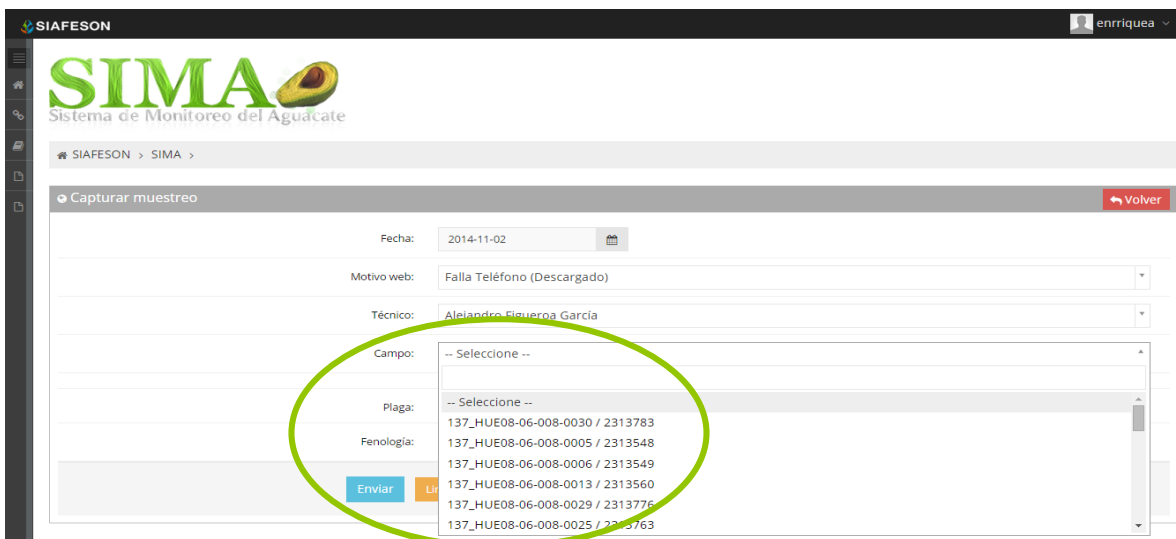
SIAFESON

enrriquea

SIMA
Sistema de Monitoreo del Aguacate

SIAFESON › SIMA ›

Capturar muestreo

Volver

Fecha: 2014-11-02

Motivo web: Falla Teléfono (Descargado)

Técnico: Alejandro Figueroa García

Campo: -- Seleccione --

Plaga:

Fenología:

-- Seleccione --
137_HUE08-06-008-0030 / 2313783
137_HUE08-06-008-0005 / 2313548
137_HUE08-06-008-0006 / 2313549
137_HUE08-06-008-0013 / 2313560
137_HUE08-06-008-0029 / 2313776
137_HUE08-06-008-0025 / 23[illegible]3763

Enviar

Li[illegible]